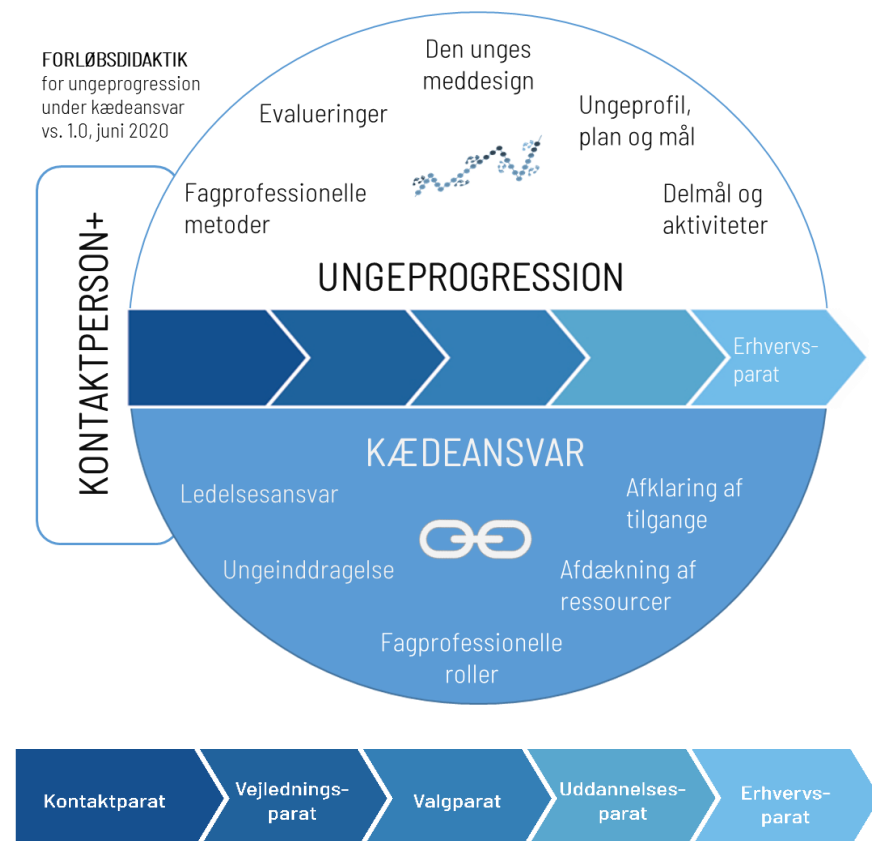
FORLØBSDIDAKTIK
for ungeprogression
under kædeansvar
vs. 1.0, juni 2020

Den unges meddesign

Evalueringer

Ungeprofil, plan og mål

Fagprofessionelle metoder

Delmål og aktiviteter

UNGEPROGRESSION

KONTAKTPERSON+

Erhvervs-parat

KÆDEANSVAR

Ledelsesansvar

Afklaring af tilgange

Ungeinddragelse

Afdækning af ressourcer

Fagprofessionelle roller

Kontaktparat

Vejlednings-parat

Valgparat

Uddannelses-parat

Erhvervs-parat